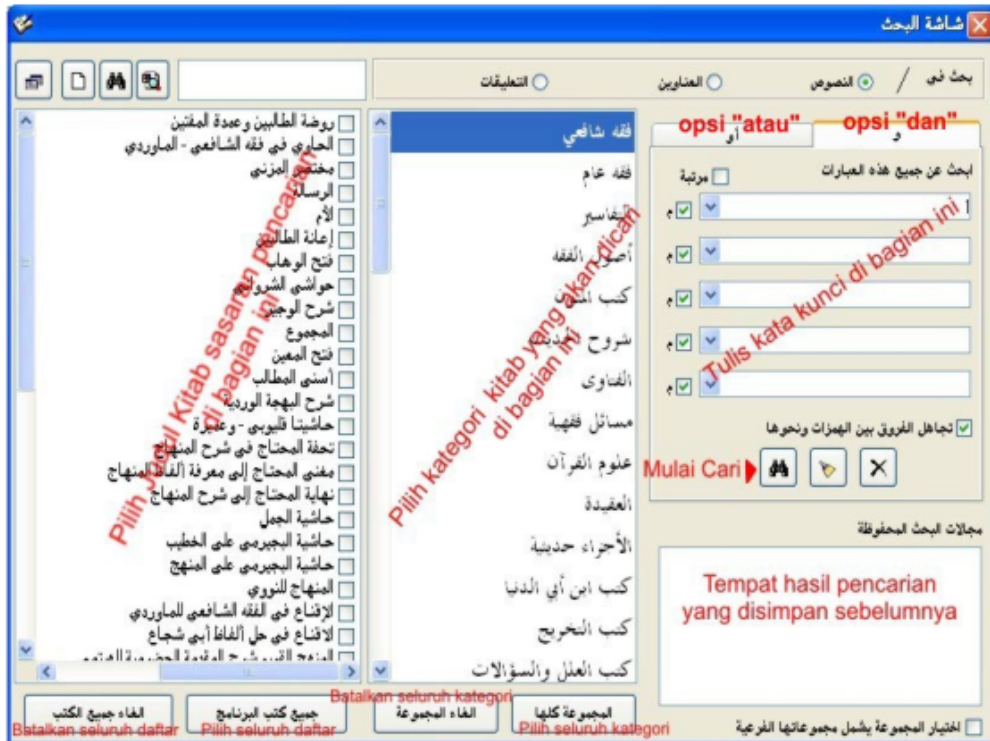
شاشة البحث

بحث في / النصوص العناوين التعليقات

و opsi "dan" أو opsi "atau"

ابحث عن جميع هذه العبارات
مرتبة
م
م
م
م
م

Tulis kata kunci di bagian ini

تجاهل الفروق بين الهمزات ونحوها

Mulai Cari

مجالات البحث المحفوظة

Tempat hasil pencarian yang disimpan sebelumnya

اختيار المجموعة يشمل مجموعاتها الفرعية

فقه شافعي
فقه عام
التفاسير
أصول الفقه
كتب المتون
شروح الحديث
الفتاوى
مسائل فقهية
علوم القرآن
العقيدة
الأجزاء حديثية
كتب ابن أبي الدنيا
كتب التخريج
كتب العلل والسؤالات

Pilih kategori kitab yang akan dicari di bagian ini

روضة الطالبين وعمدة المفتين
الحاوي في فقه الشافعي - الماوردي
مختصر المزني
الرسالة
الأم
إعانة الطالبين
فتح الوهاب
حواشي الشرواني
شرح الوجيز
المجموع
فتح المعين
أسنى المطالب
شرح البهجة الوردية
حاشيتا قليوبي - وعميرة
تحفة المحتاج في شرح المنهاج
مغني المحتاج إلى معرفة ألفاظ المنهاج
نهاية المحتاج إلى شرح المنهاج
حاشية الجمل
حاشية البجيرمي على الخطيب
حاشية البجيرمي على المنهج
المنهاج للنووي
الإقناع في الفقه الشافعي للماوردي
الاقناع في حل ألفاظ أبي شجاع
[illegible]

Pilih Judul Kitab sasaran pencarian di bagian ini

المجموعة كلها
Pilih seluruh kategori
الغاء المجموعة
Batalkan seluruh kategori
جميع كتب البرنامج
Pilih seluruh daftar
الغاء جميع الكتب
Batalkan seluruh daftar